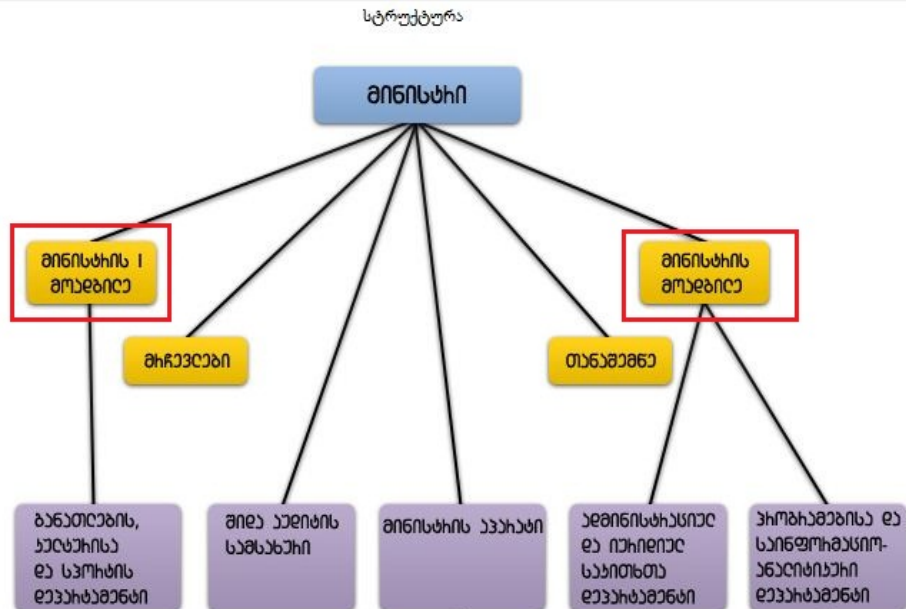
სტრუქტურა

მინისტრი

მინისტრის I მოადგილე

მრჩევლები

მინისტრის მოადგილე

თანაშემწე

განათლების, კულტურისა და სპორტის დეპარტამენტი

შიდა აუდიტის სამსახური

მინისტრის აპარატი

ადმინისტრაციული და იურიდიული საკითხთა დეპარტამენტი

პროგრამებისა და საინფორმაციო-ანალიტიკური დეპარტამენტი